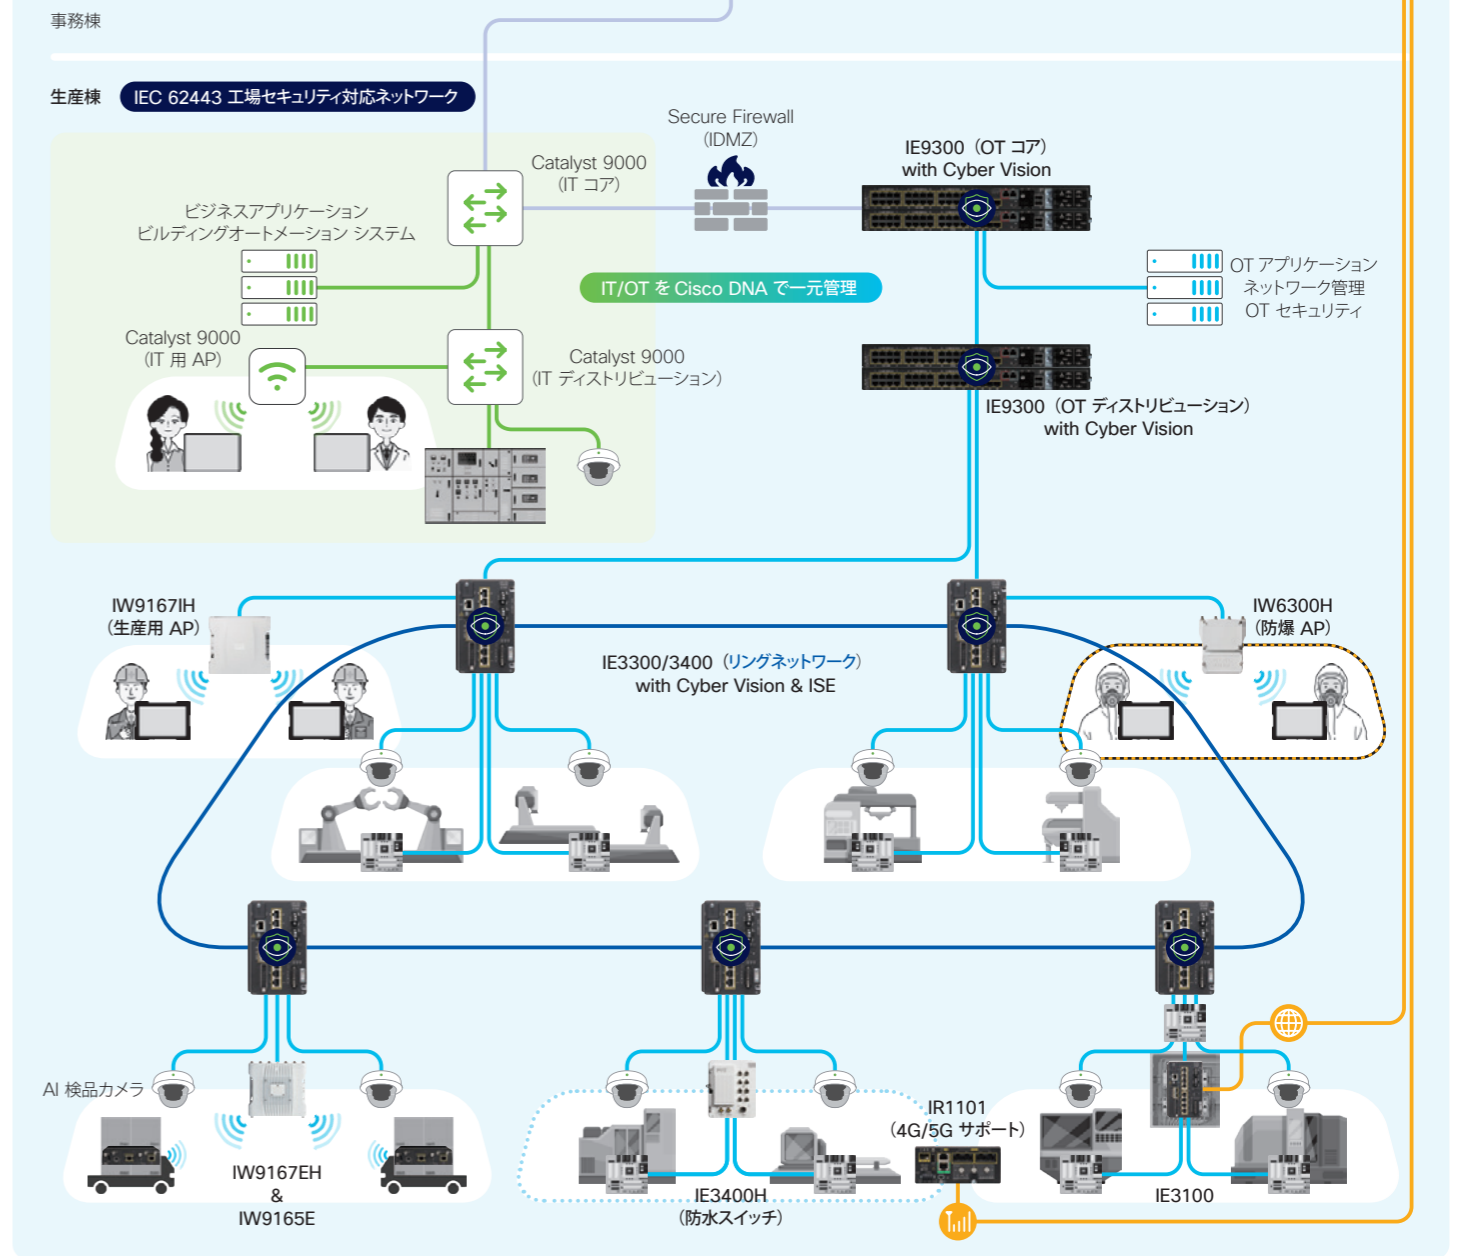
事務棟

生産棟 IEC 62443 工場セキュリティ対応ネットワーク

Secure Firewall
(IDMZ)

Catalyst 9000
(IT コア)

IE9300 (OT コア)
with Cyber Vision

ビジネスアプリケーション
ビルディングオートメーション システム

IT/OT を Cisco DNA で一元管理

OT アプリケーション
ネットワーク管理
OT セキュリティ

Catalyst 9000
(IT 用 AP)

Catalyst 9000
(IT ディストリビューション)

IE9300 (OT ディストリビューション)
with Cyber Vision

IW9167IH
(生産用 AP)

IE3300/3400 (リングネットワーク)
with Cyber Vision & ISE

IW6300H
(防爆 AP)

AI 検品カメラ

IW9167EH
&
IW9165E

IR1101
(4G/5G サポート)

IE3400H
(防水スイッチ)

IE3100